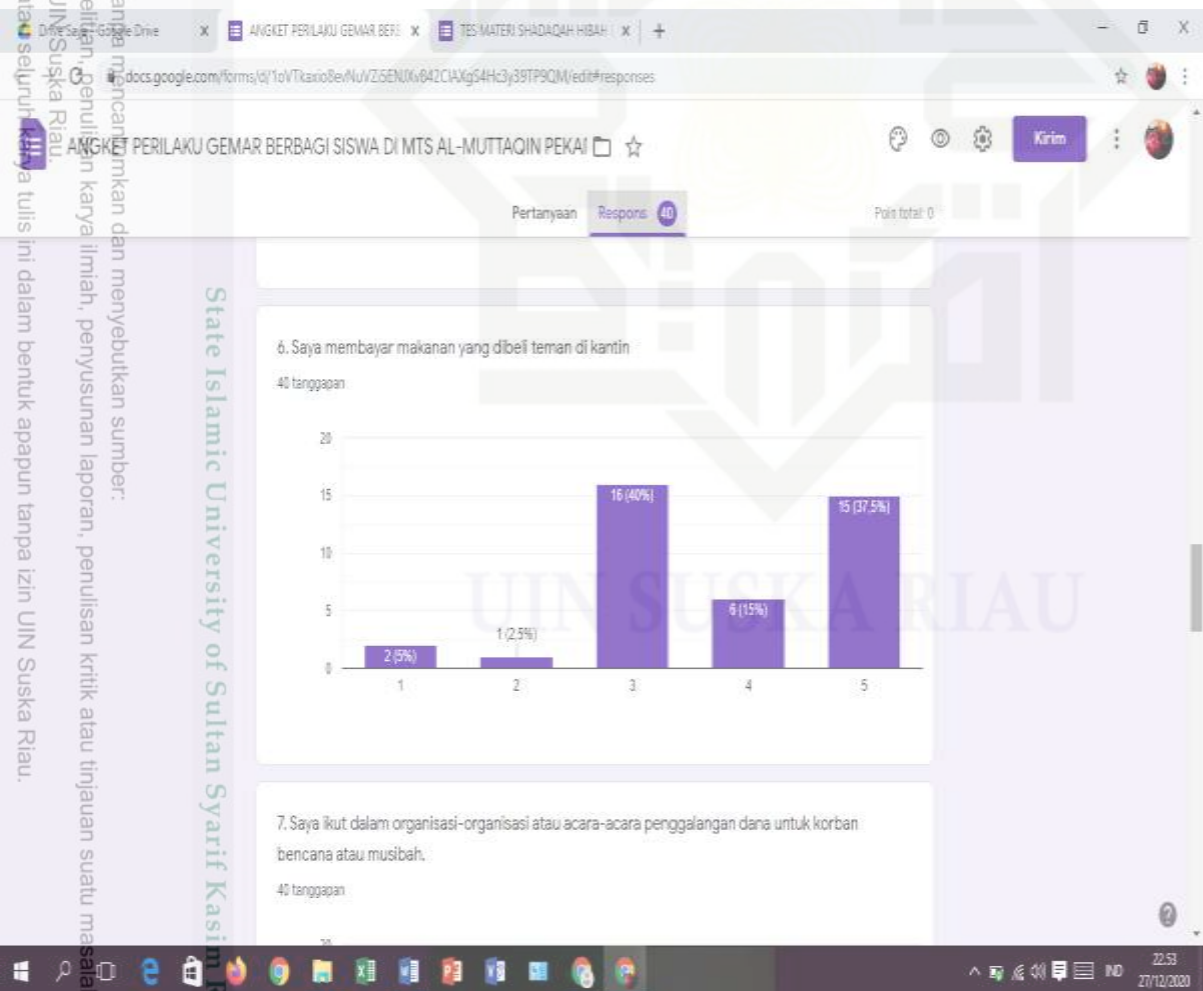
Drive Saya - Google Drive
ANGKET PERILAKU GEMAR BERBA
TES MATERI SHADAQAH HIBAH
docs.google.com/forms/d/1oVTkaxio8evNuVZ6ENJXvB42CIAXgS4Hc3y39TP9QM/edit#responses

ANGKET PERILAKU GEMAR BERBAGI SISWA DI MTS AL-MUTTAQIN PEKAI

Kirim

Pertanyaan Respons 40 Poin total: 0

6. Saya membayar makanan yang dibeli teman di kantin
40 tanggapan

| | 1 | 2 | 3 | 4 | 5 |
|---|---|---|---|---|---|
| | 2 (5%) | 1 (2,5%) | 16 (40%) | 6 (15%) | 15 (37,5%) |

20
15
10
5
0

7. Saya ikut dalam organisasi-organisasi atau acara-acara penggalangan dana untuk korban bencana atau musibah.
40 tanggapan

State Islamic University of Sultan Syarif Kasim
UIN SUSKA RIAU

...anpa mencantumkan dan menyebutkan sumber:
...elitian, penulisan karya ilmiah, penyusunan laporan, penulisan kritik atau tinjauan suatu masalah
...UIN Suska Riau.
...atau seluruh karya tulis ini dalam bentuk apapun tanpa izin UIN Suska Riau.

22.53
27/12/2020
IND